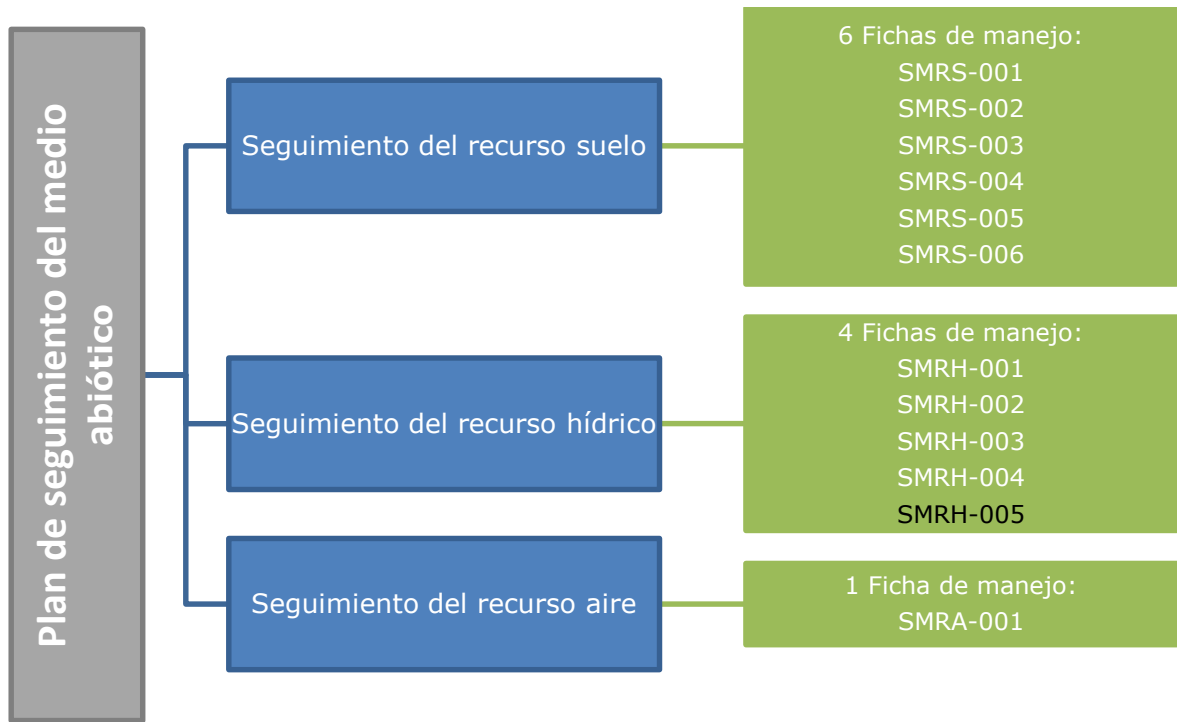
Plan de seguimiento del medio abiótico

Seguimiento del recurso suelo

6 Fichas de manejo:
SMRS-001
SMRS-002
SMRS-003
SMRS-004
SMRS-005
SMRS-006

Seguimiento del recurso hídrico

4 Fichas de manejo:
SMRH-001
SMRH-002
SMRH-003
SMRH-004
SMRH-005

Seguimiento del recurso aire

1 Ficha de manejo:
SMRA-001